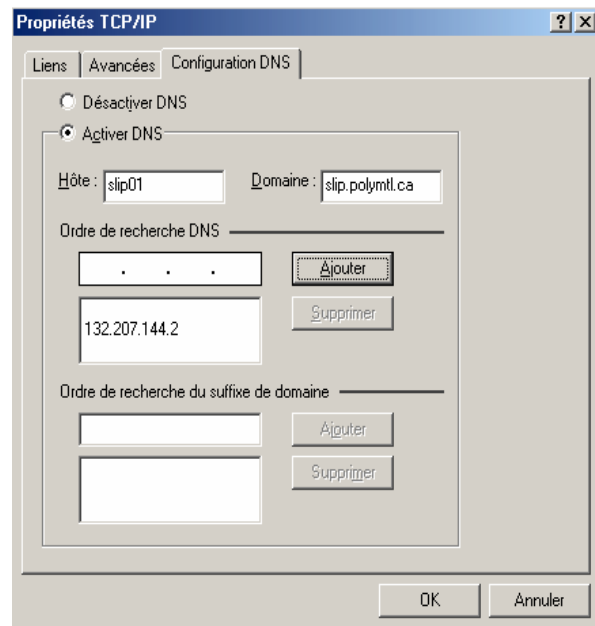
Propriétés TCP/IP

? X

Liens | Avancées | Configuration DNS

Désactiver DNS

Activer DNS

Hôte : slip01

Domaine : slip.polymtl.ca

Ordre de recherche DNS

. . .

Ajouter

132.207.144.2

Supprimer

Ordre de recherche du suffixe de domaine

Ajouter

Supprimer

OK

Annuler